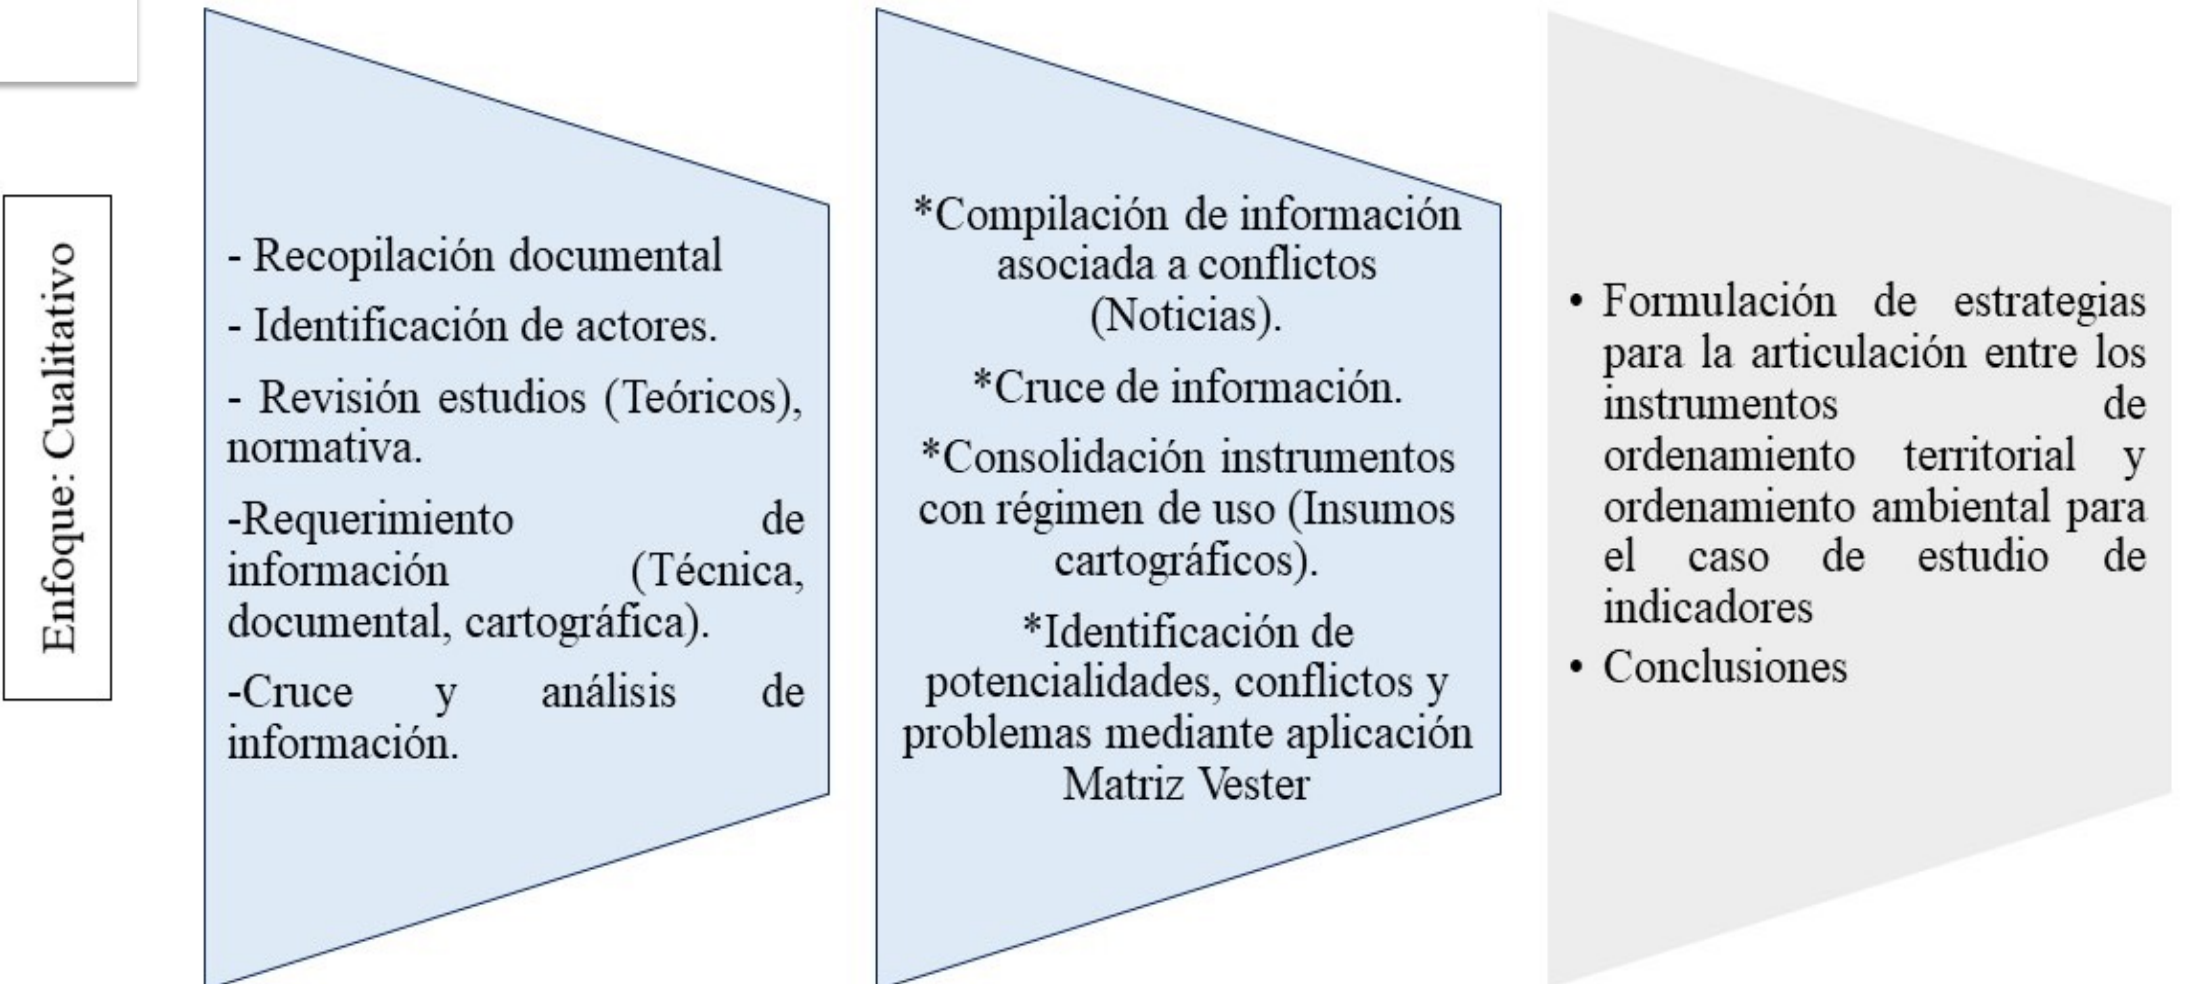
Enfoque: Cualitativo

- Recopilación documental

- Identificación de actores.

- Revisión estudios (Teóricos), normativa.

-Requerimiento de información (Técnica, documental, cartográfica).

-Cruce y análisis de información.

*Compilación de información asociada a conflictos (Noticias).

*Cruce de información.

*Consolidación instrumentos con régimen de uso (Insumos cartográficos).

*Identificación de potencialidades, conflictos y problemas mediante aplicación Matriz Vester

• Formulación de estrategias para la articulación entre los instrumentos de ordenamiento territorial y ordenamiento ambiental para el caso de estudio de indicadores
• Conclusiones